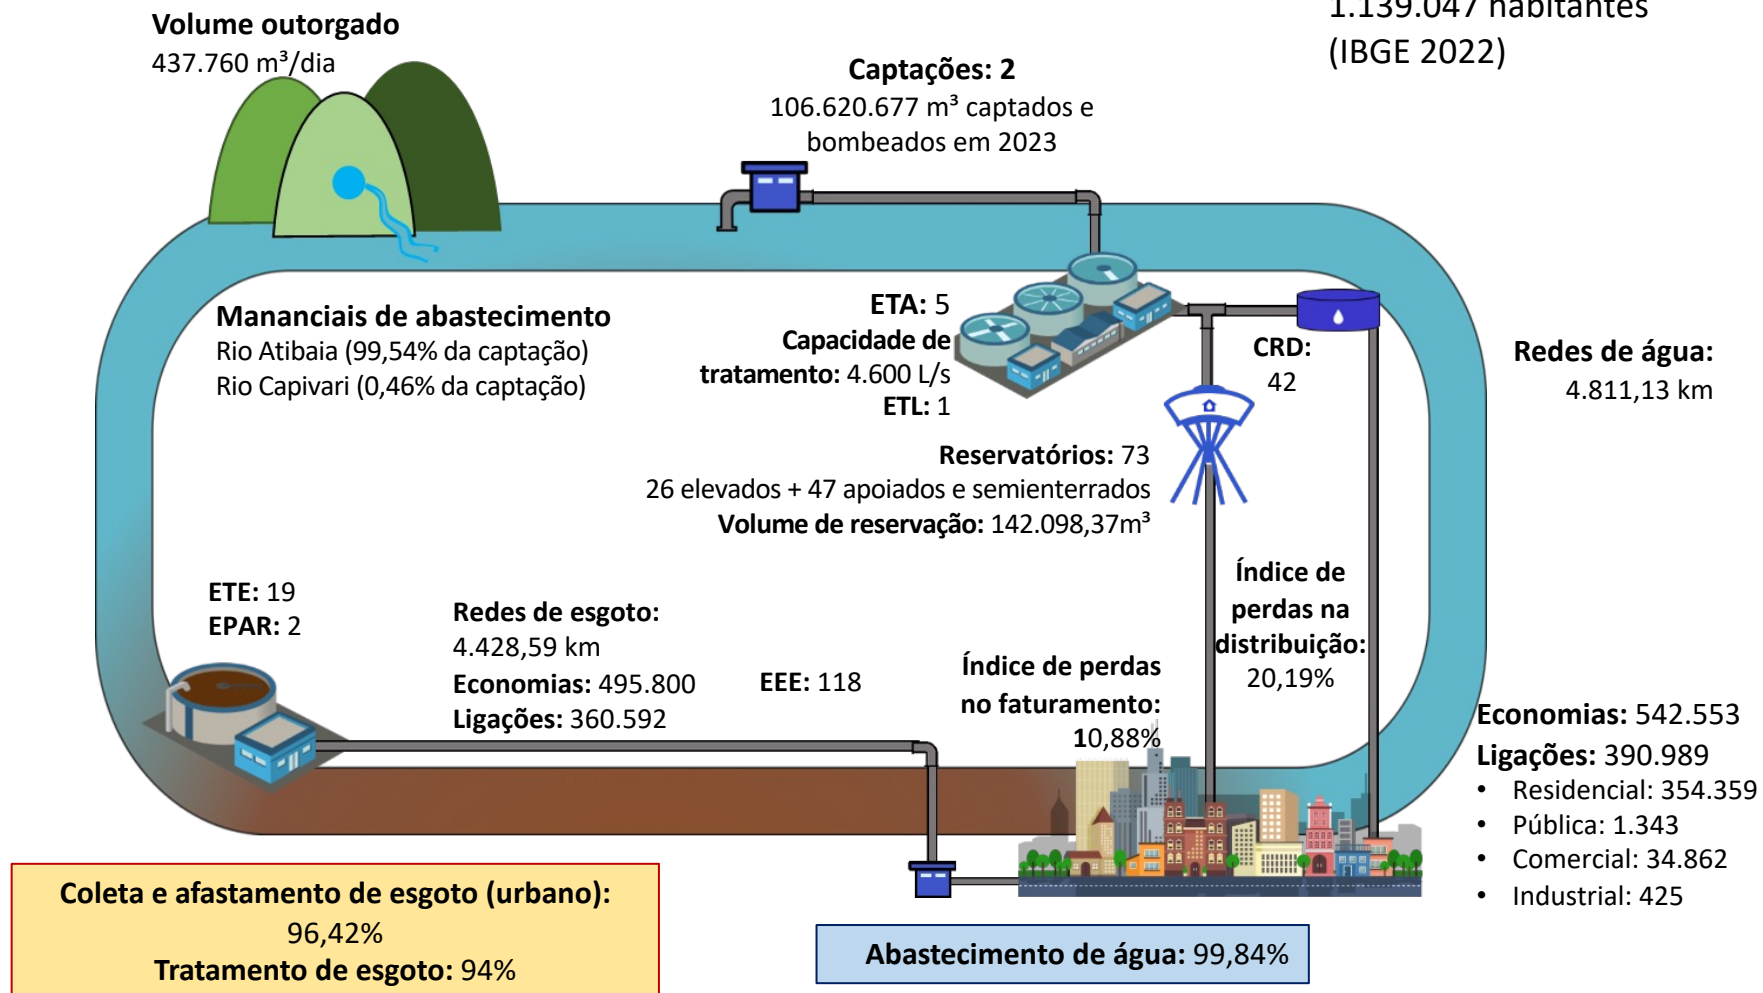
Volume outorgado
437.760 m³/dia

1.139.047 habitantes
(IBGE 2022)

Captações: 2
106.620.677 m³ captados e bombeados em 2023

Manancias de abastecimento
Rio Atibaia (99,54% da captação)
Rio Capivari (0,46% da captação)

ETA: 5
Capacidade de tratamento: 4.600 L/s
ETL: 1

CRD: 42

Redes de água: 4.811,13 km

Reservatórios: 73
26 elevados + 47 apoiados e semienterrados
Volume de reservação: 142.098,37m³

ETE: 19
EPAR: 2

Redes de esgoto: 4.428,59 km
Economias: 495.800
Ligações: 360.592

EEE: 118

Índice de perdas no faturamento: 10,88%

Índice de perdas na distribuição: 20,19%

Economias: 542.553
Ligações: 390.989
• Residencial: 354.359
• Pública: 1.343
• Comercial: 34.862
• Industrial: 425

Coleta e afastamento de esgoto (urbano): 96,42%
Tratamento de esgoto: 94%

Abastecimento de água: 99,84%